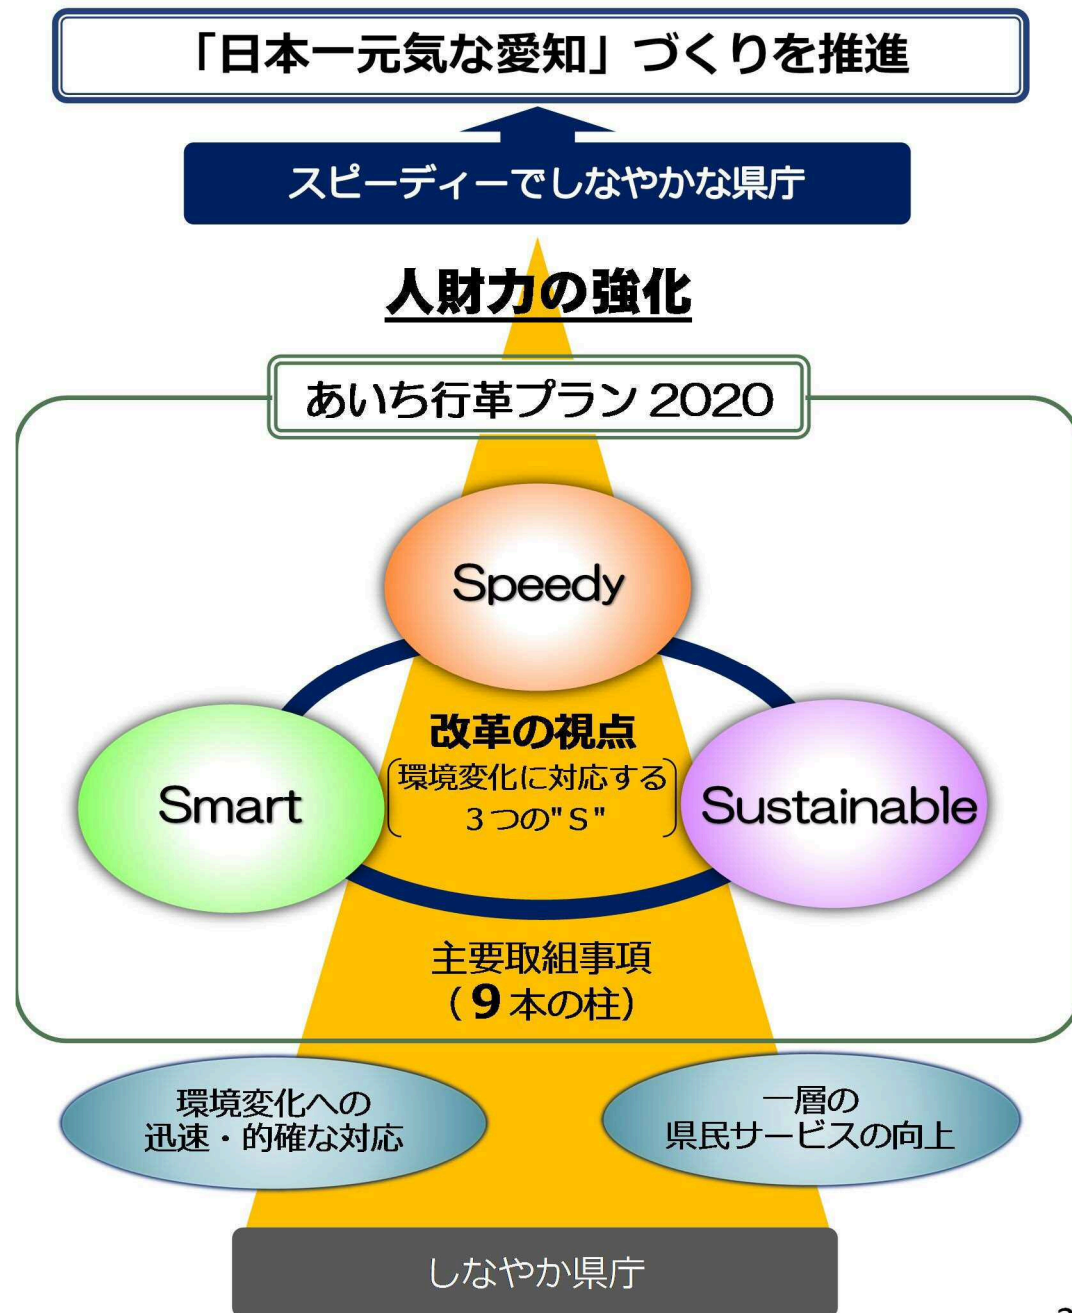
「日本一元気な愛知」づくりを推進

スピーディーでしなやかな県庁

人財力の強化

あいち行革プラン 2020

Speedy

改革の視点
（環境変化に対応する
３つの"S"）

Smart

Sustainable

主要取組事項
（９本の柱）

環境変化への
迅速・的確な対応

一層の
県民サービスの向上

しなやか県庁

2